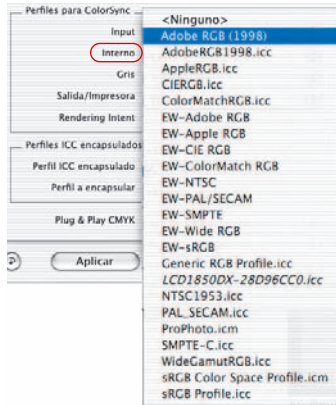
Perfiles para ColorSync
Input
Interno
Gris
Salida/Impresora
Rendering Intent
Perfiles ICC encapsulados
Perfil ICC encapsulado
Perfil a encapsular
Plug & Play CMYK
Aplicar

<Ninguno>
Adobe RGB (1998)
AdobeRGB1998.icc
AppleRGB.icc
CIERGB.icc
ColorMatchRGB.icc
EW-Adobe RGB
EW-Apple RGB
EW-CIE RGB
EW-ColorMatch RGB
EW-NTSC
EW-PAL/SECAM
EW-SMPTE
EW-Wide RGB
EW-sRGB
Generic RGB Profile.icc
LCD1850DX-28D96CC0.icc
NTSC1953.icc
PAL_SECAM.icc
ProPhoto.icm
SMPTE-C.icc
WideGamutRGB.icc
sRGB Color Space Profile.icm
sRGB Profile.icc